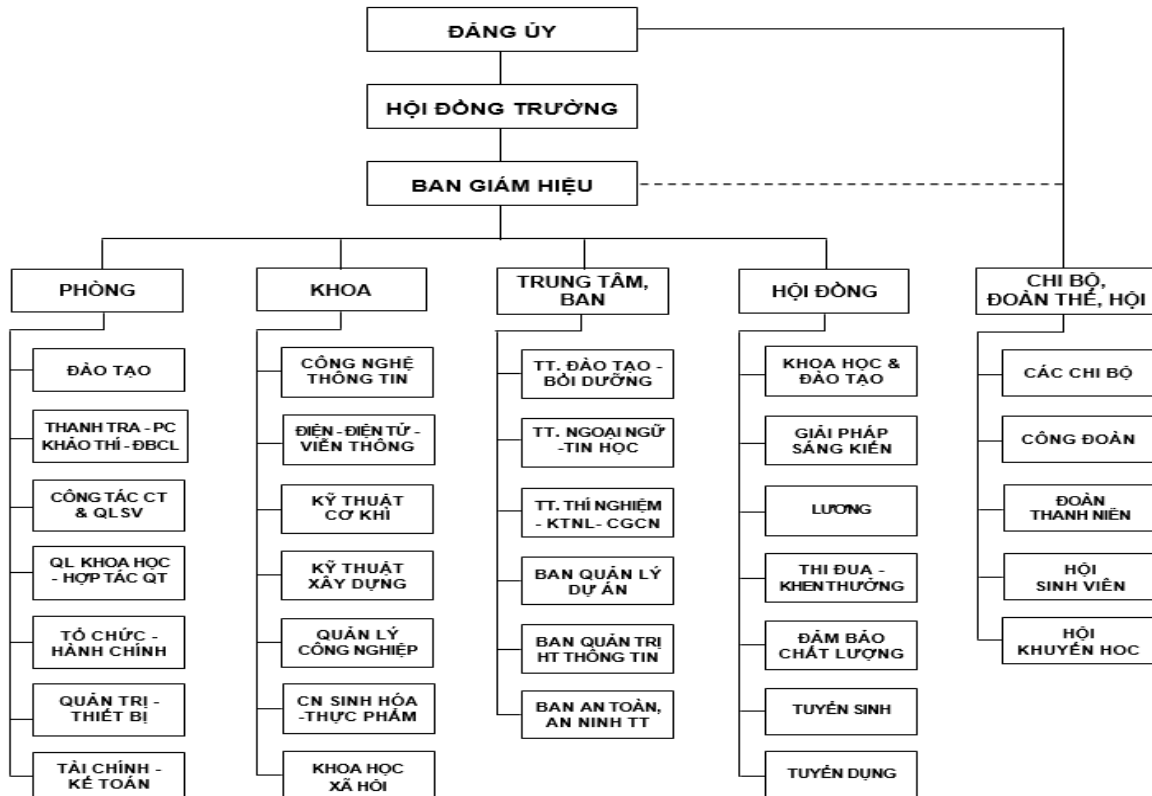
ĐẢNG ỦY

HỘI ĐỒNG TRƯỜNG

BAN GIÁM HIỆU

PHÒNG

ĐÀO TẠO

THANH TRA - PC KHẢO THÍ - ĐBCL

CÔNG TÁC CT & QLSV

QL KHOA HỌC - HỢP TÁC QT

TỔ CHỨC - HÀNH CHÍNH

QUẢN TRỊ - THIẾT BỊ

TÀI CHÍNH - KẾ TOÁN

KHOA

CÔNG NGHỆ THÔNG TIN

ĐIỆN - ĐIỆN TỬ - VIỄN THÔNG

KỸ THUẬT CƠ KHÍ

KỸ THUẬT XÂY DỰNG

QUẢN LÝ CÔNG NGHIỆP

CN SINH HÓA -THỰC PHẨM

KHOA HỌC XÃ HỘI

TRUNG TÂM, BAN

TT. ĐÀO TẠO - BỒI DƯỠNG

TT. NGOẠI NGỮ -TIN HỌC

TT. THÍ NGHIỆM - KTNL - CGCN

BAN QUẢN LÝ DỰ ÁN

BAN QUẢN TRỊ HT THÔNG TIN

BAN AN TOÀN, AN NINH TT

HỘI ĐỒNG

KHOA HỌC & ĐÀO TẠO

GIẢI PHÁP SÁNG KIẾN

LƯƠNG

THI ĐUA - KHEN THƯỞNG

ĐẢM BẢO CHẤT LƯỢNG

TUYỂN SINH

TUYỂN DỤNG

CHI BỘ, ĐOÀN THỂ, HỘI

CÁC CHI BỘ

CÔNG ĐOÀN

ĐOÀN THANH NIÊN

HỘI SINH VIÊN

HỘI KHUYẾN HỌC